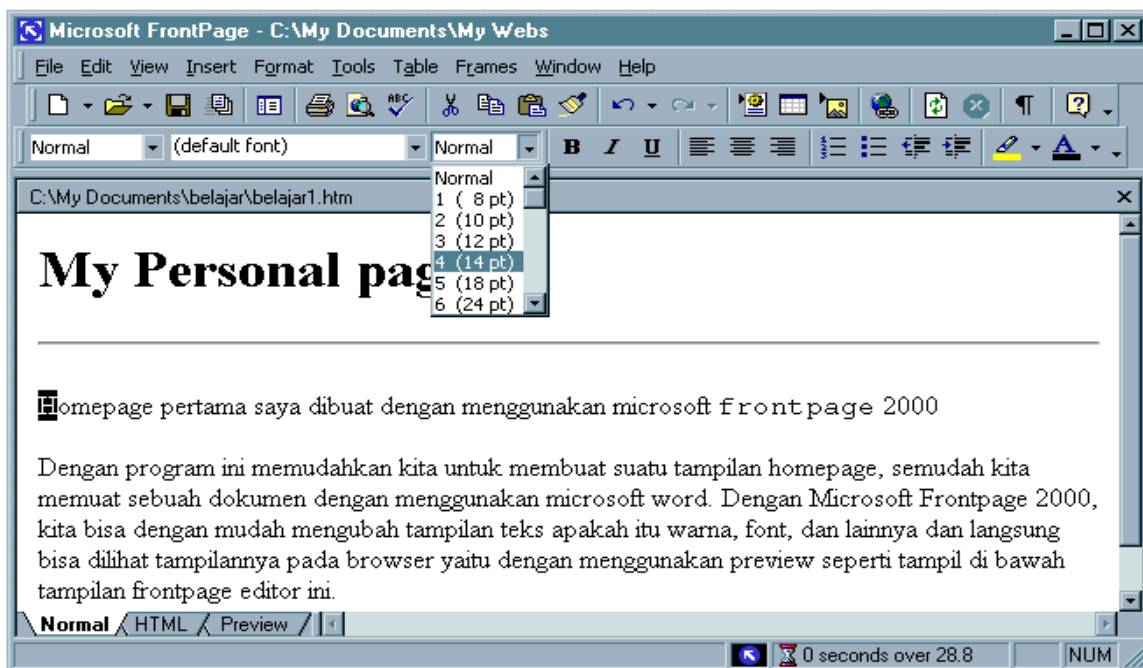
Microsoft FrontPage - C:\My Documents\My Webs

File Edit View Insert Format Tools Table Frames Window Help

Normal (default font) Normal B I U

C:\My Documents\belajar\belajar1.htm

Normal
1 ( 8 pt)
2 (10 pt)
3 (12 pt)
4 (14 pt)
5 (18 pt)
6 (24 pt)

My Personal pag

Homepage pertama saya dibuat dengan menggunakan microsoft frontpage 2000

Dengan program ini memudahkan kita untuk membuat suatu tampilan homepage, semudah kita memuat sebuah dokumen dengan menggunakan microsoft word. Dengan Microsoft Frontpage 2000, kita bisa dengan mudah mengubah tampilan teks apakah itu warna, font, dan lainnya dan langsung bisa dilihat tampilannya pada browser yaitu dengan menggunakan preview seperti tampil di bawah tampilan frontpage editor ini.

Normal HTML Preview

0 seconds over 28.8 NUM